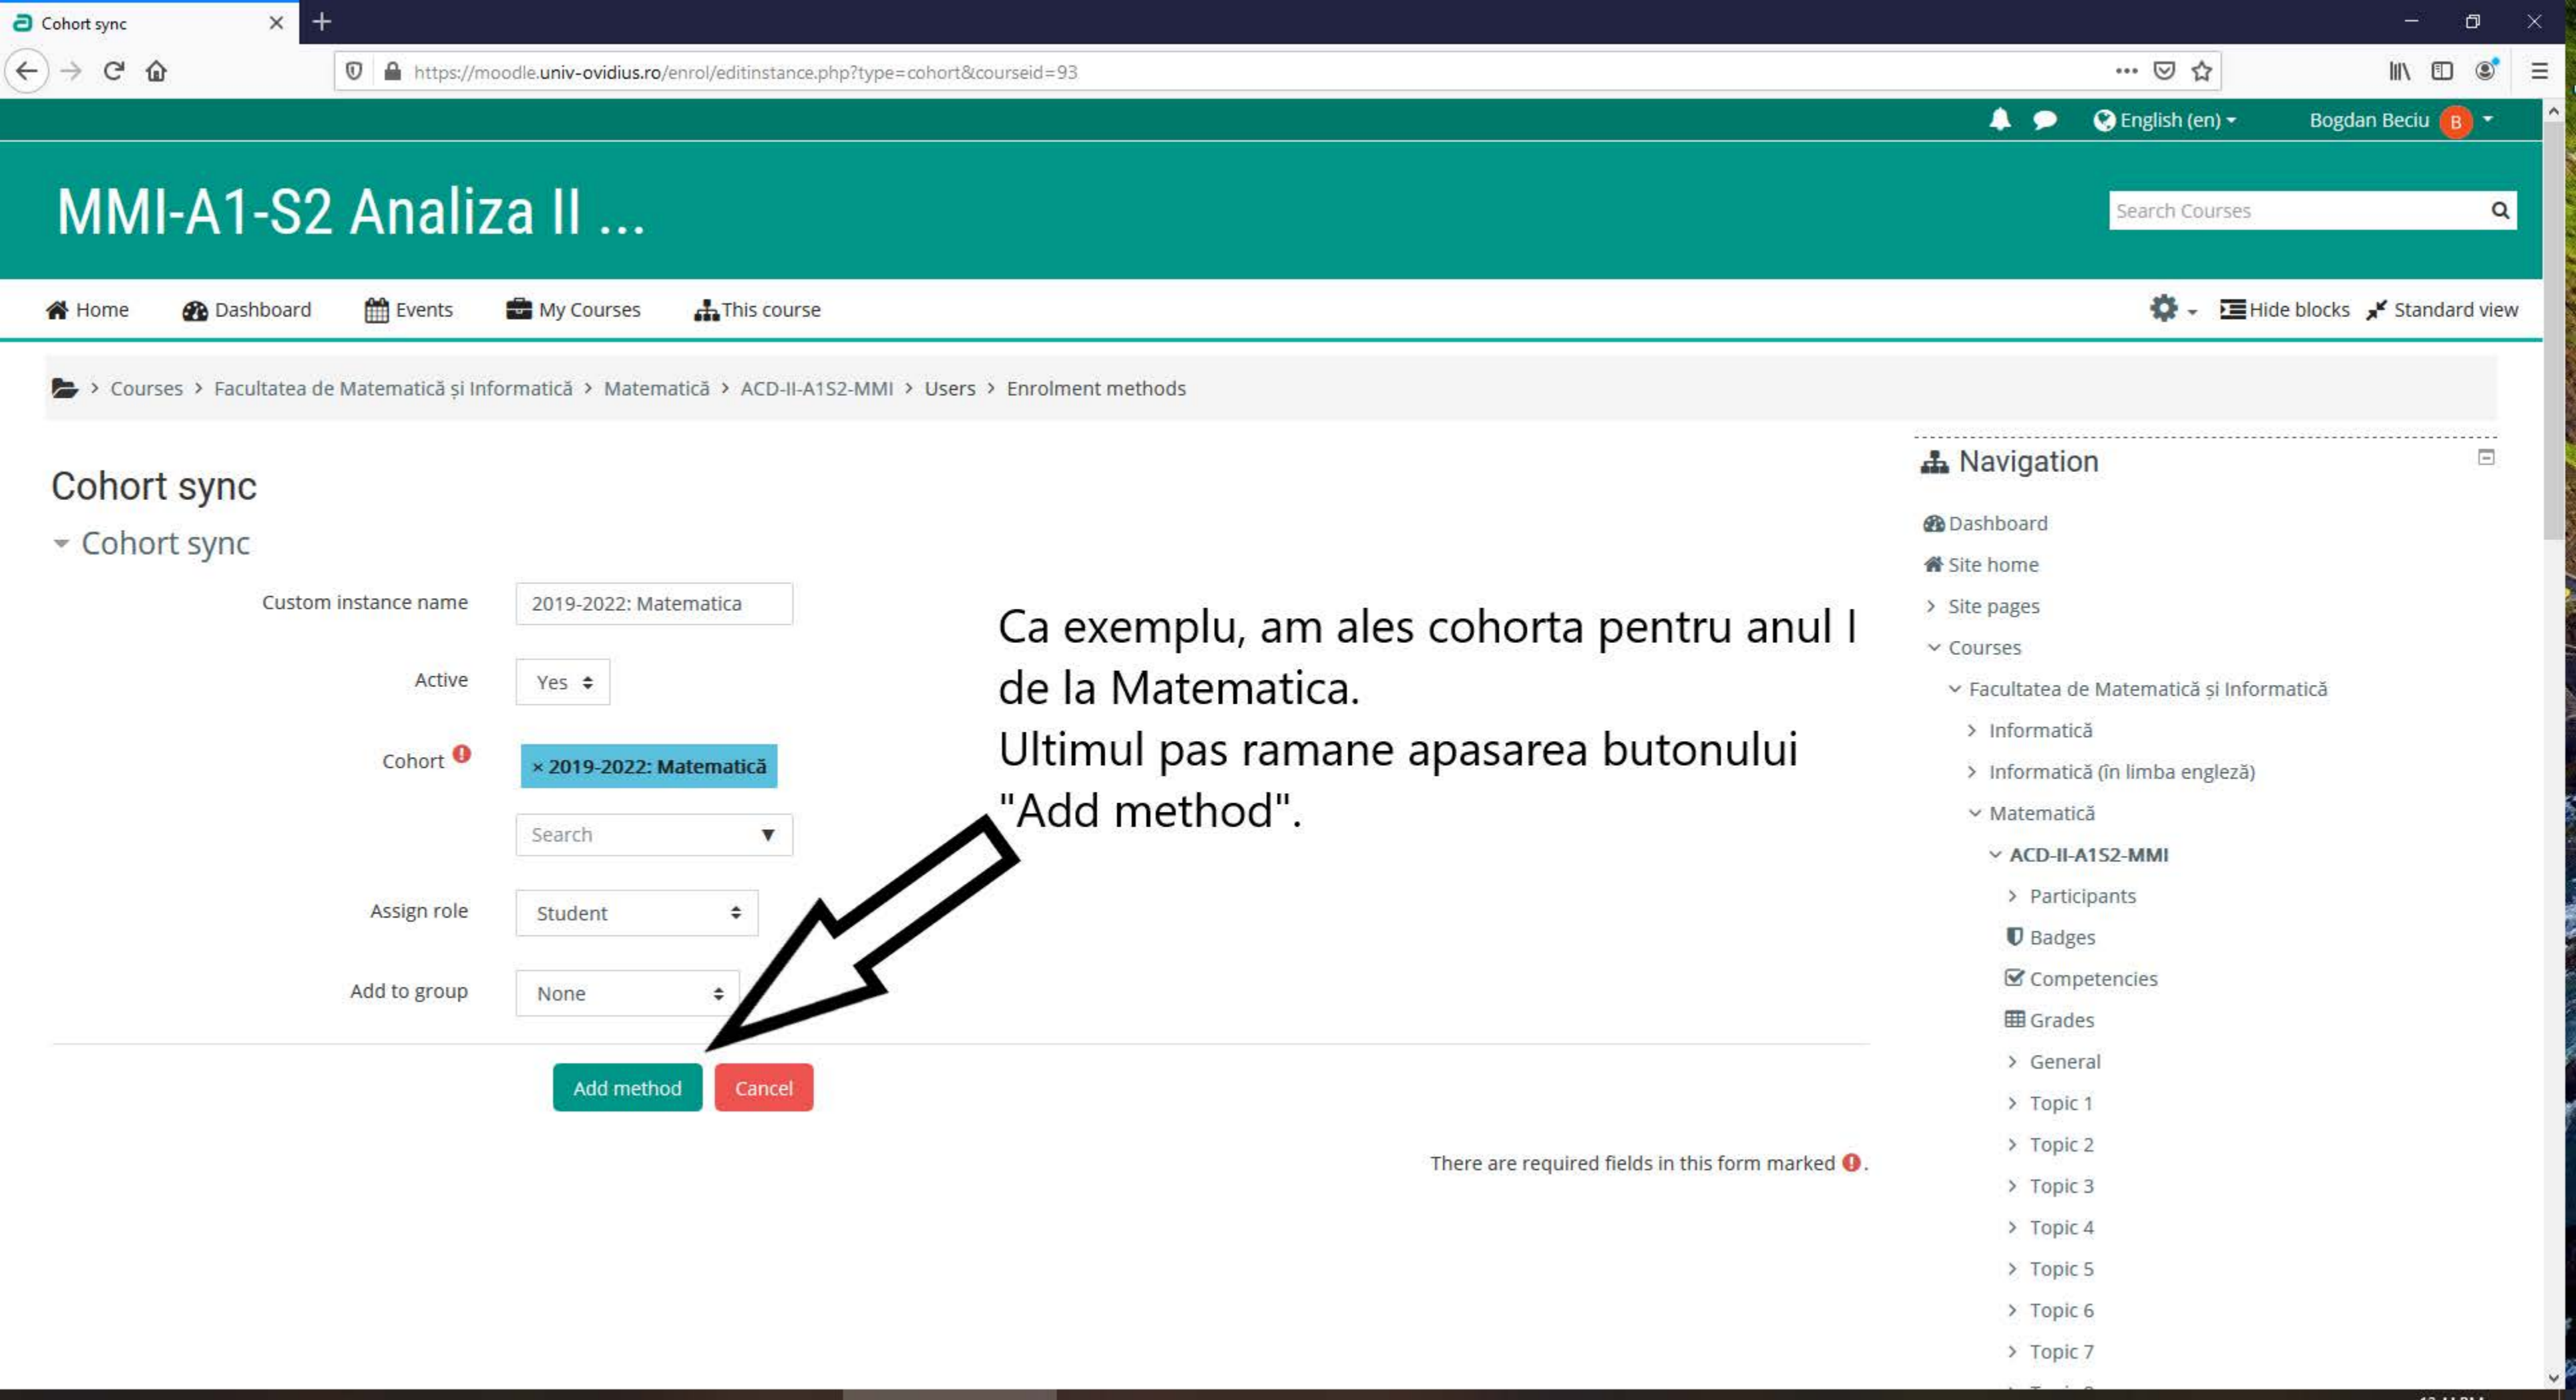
Cohort sync

https://moodle.univ-ovidius.ro/enrol/editinstance.php?type=cohort&courseid=93

English (en) Bogdan Beciu B

MMI-A1-S2 Analiza II ...

Search Courses

Home Dashboard Events My Courses This course Hide blocks Standard view

Courses > Facultatea de Matematică și Informatică > Matematică > ACD-II-A1S2-MMI > Users > Enrolment methods

Cohort sync

Cohort sync

Custom instance name 2019-2022: Matematica

Active Yes

Cohort × 2019-2022: Matematică

Search

Assign role Student

Add to group None

Add method Cancel

There are required fields in this form marked .

Ca exemplu, am ales cohorta pentru anul I de la Matematica.
Ultimul pas ramane apasarea butonului "Add method".

Navigation

Dashboard
Site home
Site pages
Courses
Facultatea de Matematică și Informatică
Informatică
Informatică (în limba engleză)
Matematică
ACD-II-A1S2-MMI
Participants
Badges
Competencies
Grades
General
Topic 1
Topic 2
Topic 3
Topic 4
Topic 5
Topic 6
Topic 7